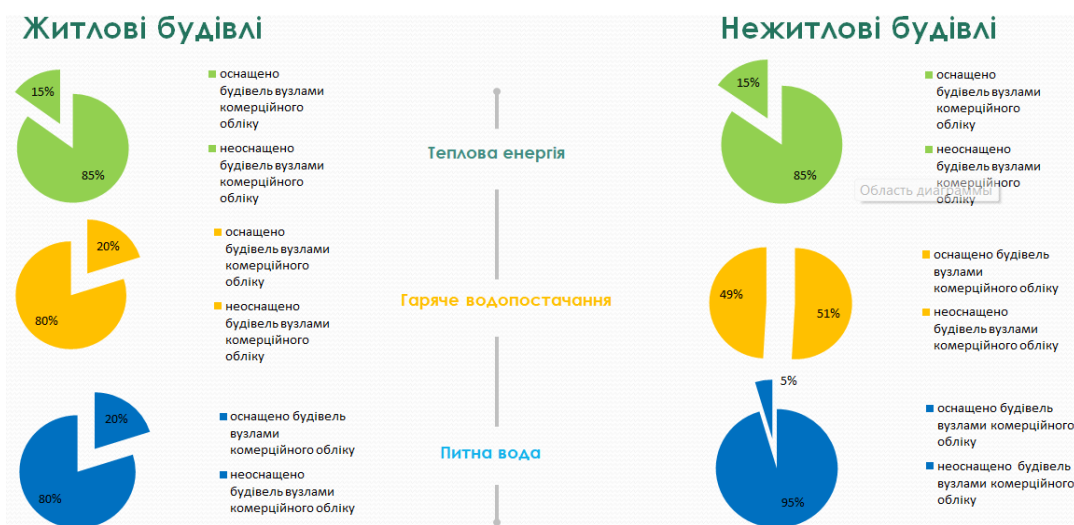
Житлові будівлі

Нежитлові будівлі

15%

85%

оснащено будівель вузлами комерційного обліку

неоснащено будівель вузлами комерційного обліку

Теплова енергія

15%

85%

оснащено будівель вузлами комерційного обліку

неоснащено будівель вузлами комерційного обліку

Область диаграммы

20%

80%

оснащено будівель вузлами комерційного обліку

неоснащено будівель вузлами комерційного обліку

Гаряче водопостачання

49%

51%

оснащено будівель вузлами комерційного обліку

неоснащено будівель вузлами комерційного обліку

20%

80%

оснащено будівель вузлами комерційного обліку

неоснащено будівель вузлами комерційного обліку

Питна вода

5%

95%

оснащено будівель вузлами комерційного обліку

неоснащено будівель вузлами комерційного обліку